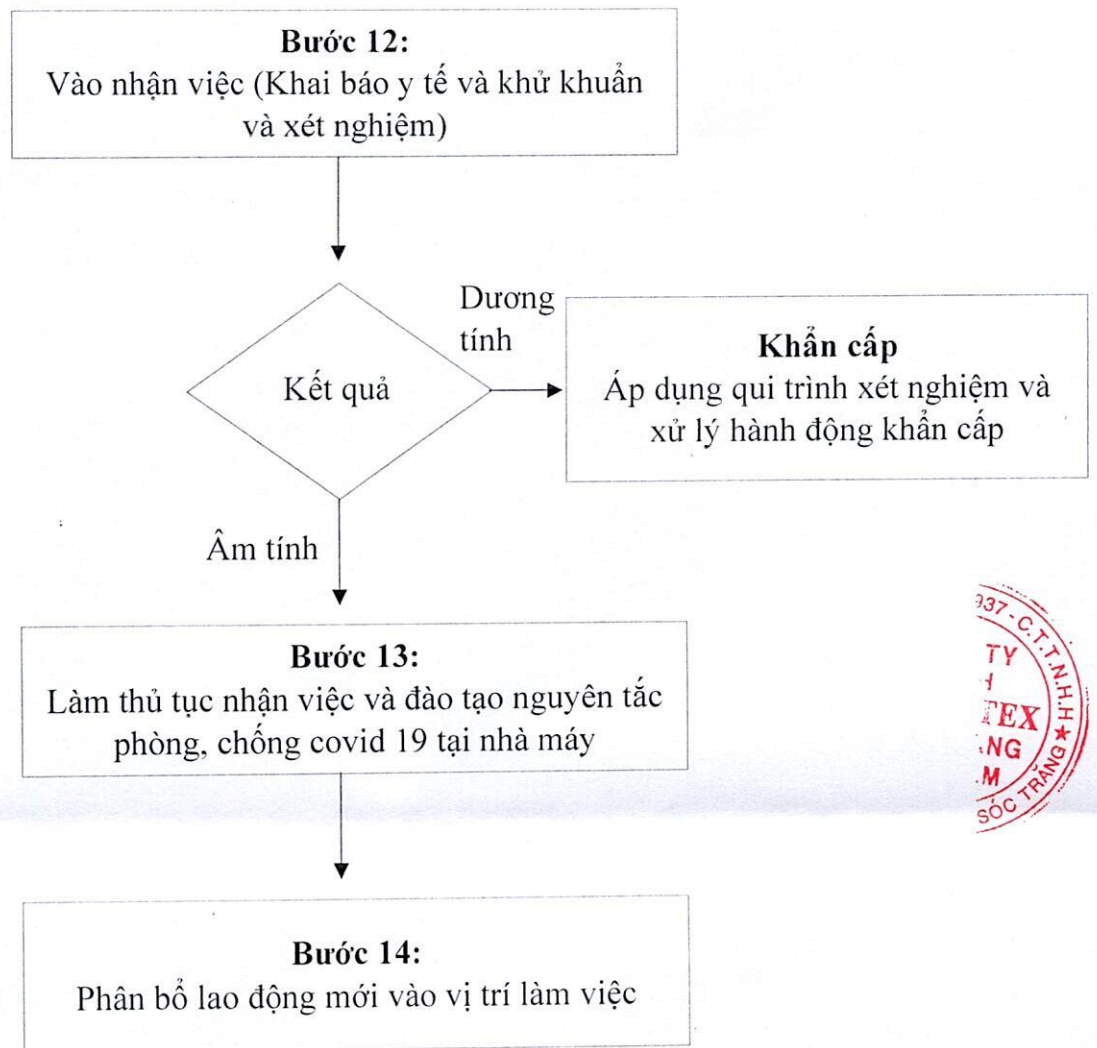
**Bước 12:**
Vào nhận việc (Khai báo y tế và khử khuẩn và xét nghiệm)

Kết quả

Dương tính

**Khẩn cấp**
Áp dụng qui trình xét nghiệm và xử lý hành động khẩn cấp

Âm tính

**Bước 13:**
Làm thủ tục nhận việc và đào tạo nguyên tắc phòng, chống covid 19 tại nhà máy

**Bước 14:**
Phân bổ lao động mới vào vị trí làm việc

937 - C.T.T.N.H.H ★ SÓC TRĂNG
TY
H
TEX
NG
M